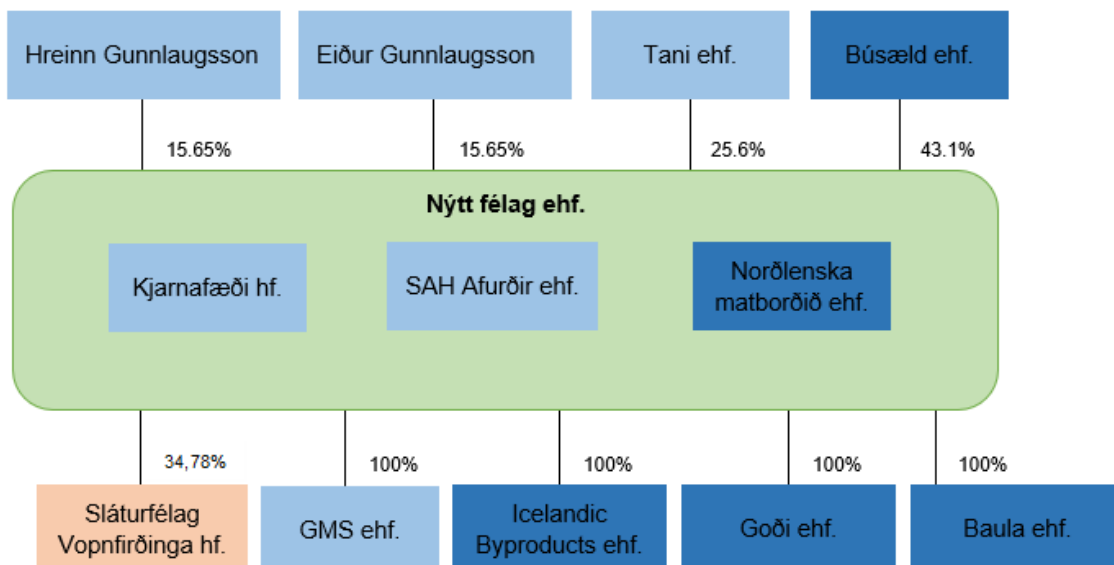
Hreinn Gunnlaugsson

Eiður Gunnlaugsson

Tani ehf.

Búsæld ehf.

15.65%

15.65%

25.6%

43.1%

Nýtt félag ehf.

Kjarnafæði hf.

SAH Afurðir ehf.

Norðlenska matborðið ehf.

34,78%

100%

100%

100%

100%

Sláturfélag Vopnfirðinga hf.

GMS ehf.

Icelandic Byproducts ehf.

Goði ehf.

Baula ehf.